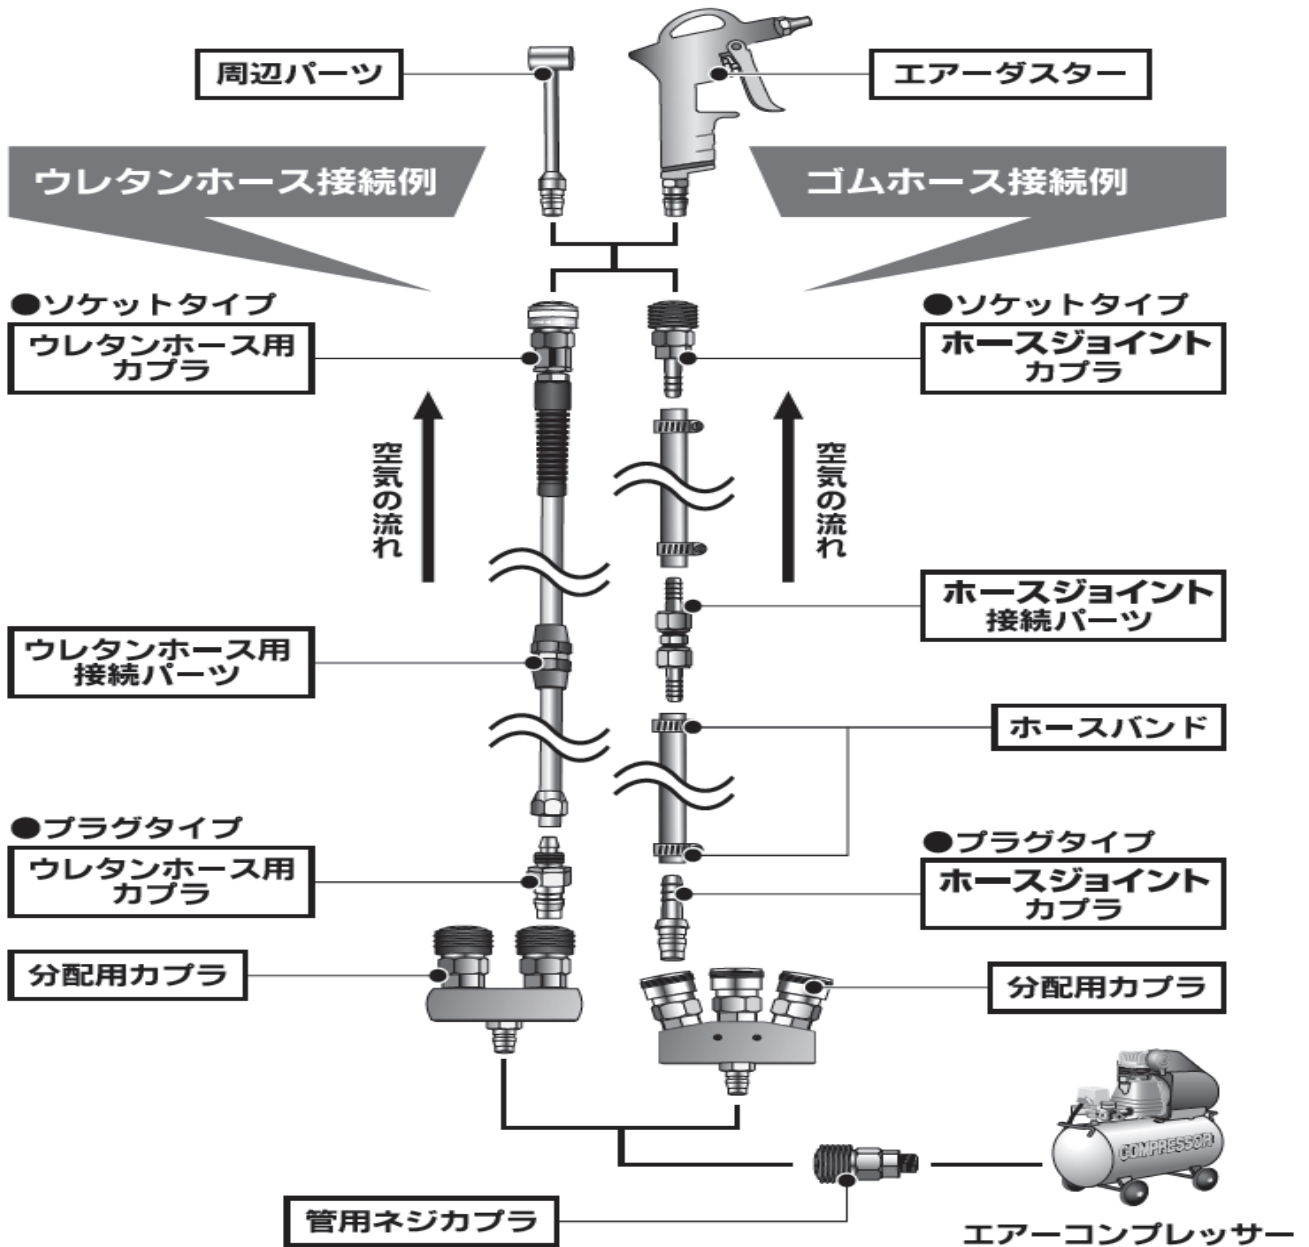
周辺パーツ

エアーダスター

ウレタンホース接続例

ゴムホース接続例

●ソケットタイプ
ウレタンホース用カプラ

●ソケットタイプ
ホースジョイントカプラ

空気の流れ

空気の流れ

ホースジョイント接続パーツ

ウレタンホース用接続パーツ

ホースバンド

●プラグタイプ
ウレタンホース用カプラ

●プラグタイプ
ホースジョイントカプラ

分配用カプラ

分配用カプラ

COMPRESSOR

管用ネジカプラ

エアーコンプレッサー